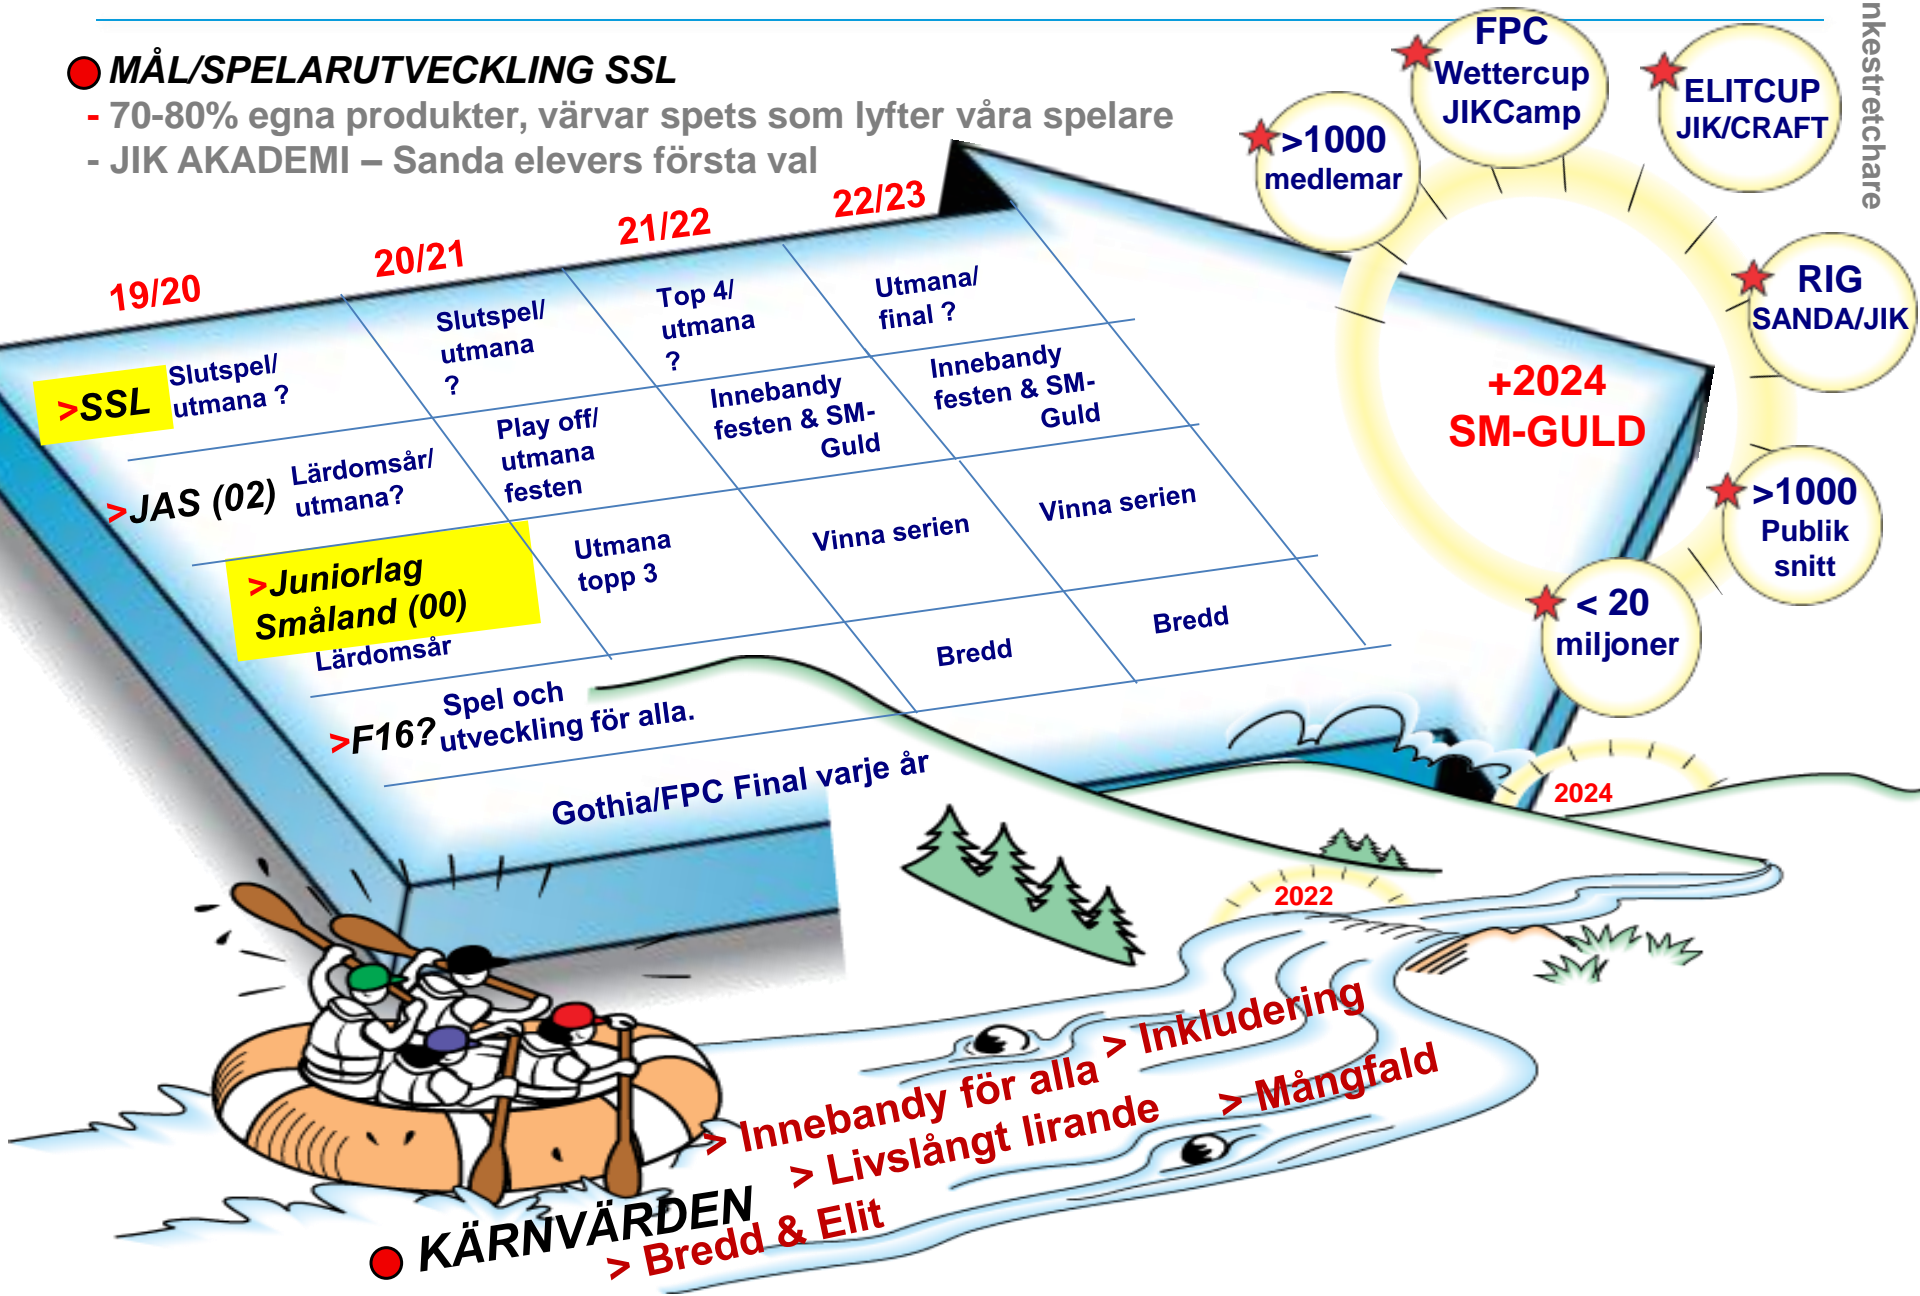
MÅL/SPELARUTVECKLING SSL
- 70-80% egna produkter, värvar spets som lyfter våra spelare
- JIK AKADEMI – Sanda elevers första val

| | 19/20 | 20/21 | 21/22 | 22/23 |
|---|---|---|---|---|
| >SSL | Slutspel/ utmana ? | Slutspel/ utmana ? | Top 4/ utmana ? | Utmana/ final ? |
| >JAS (02) | Lärdomsår/ utmana? | Play off/ utmana festen | Innebandy festen & SM-Guld | Innebandy festen & SM-Guld |
| >Juniorlag Småland (00) | Lärdomsår | Utmana topp 3 | Vinna serien | Vinna serien |
| >F16? | Spel och utveckling för alla. | | Bredd | Bredd |

Gothia/FPC Final varje år

FPC Wettercup JIKCamp
ELITCUP JIK/CRAFT
>1000 medlemar
RIG SANDA/JIK
+2024 SM-GULD
>1000 Publik snitt
< 20 miljoner
2024
2022
nkestretchare

KÄRNVÄRDEN
> Innebandy för alla
> Inkludering
> Livslångt lirande
> Mångfald
> Bredd & Elit